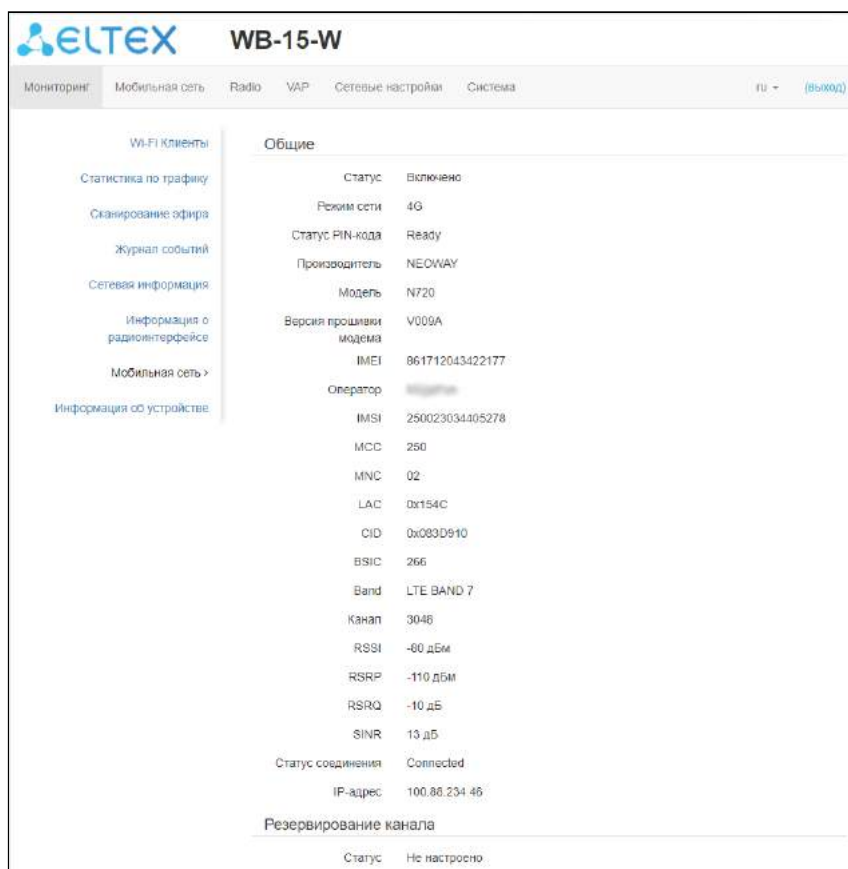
ELTEX WB-15-W

Мониторинг Мобильная сеть Radio VAP Сетевые настройки Система ru (Выход)

Wi-Fi Клиенты
Статистика по трафику
Сканирование эфира
Журнал событий
Сетевая информация
Информация о радиоинтерфейсе
Мобильная сеть >
Информация об устройстве

Общие

| | |
|---|---|
| Статус | Включено |
| Режим сети | 4G |
| Статус PIN-кода | Ready |
| Производитель | NEOWAY |
| Модель | N720 |
| Версия прошивки модема | V009A |
| IMEI | 861712043422177 |
| Оператор | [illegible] |
| IMSI | 250023034405278 |
| MCC | 250 |
| MNC | 02 |
| LAC | 0x154C |
| CID | 0x083D910 |
| BSIC | 266 |
| Band | LTE BAND 7 |
| Канал | 3048 |
| RSSI | -80 дБм |
| RSRP | -110 дБм |
| RSRQ | -10 дБ |
| SINR | 13 дБ |
| Статус соединения | Connected |
| IP-адрес | 100.88.234.46 |

Резервирование канала

| | |
|---|---|
| Статус | Не настроено |